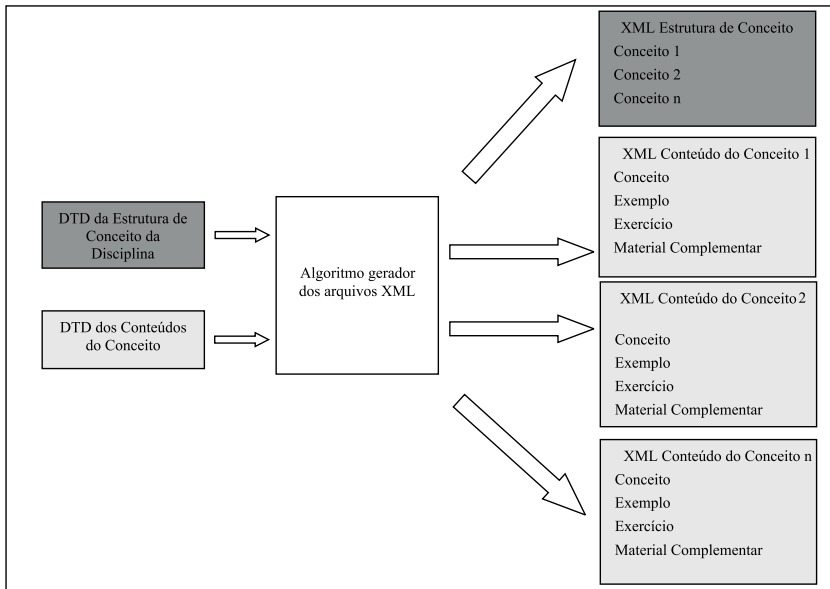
DTD da Estrutura de Conceito da Disciplina

DTD dos Conteúdos do Conceito

Algoritmo gerador dos arquivos XML

XML Estrutura de Conceito
Conceito 1
Conceito 2
Conceito n

XML Conteúdo do Conceito 1
Conceito
Exemplo
Exercício
Material Complementar

XML Conteúdo do Conceito 2
Conceito
Exemplo
Exercício
Material Complementar

XML Conteúdo do Conceito n
Conceito
Exemplo
Exercício
Material Complementar